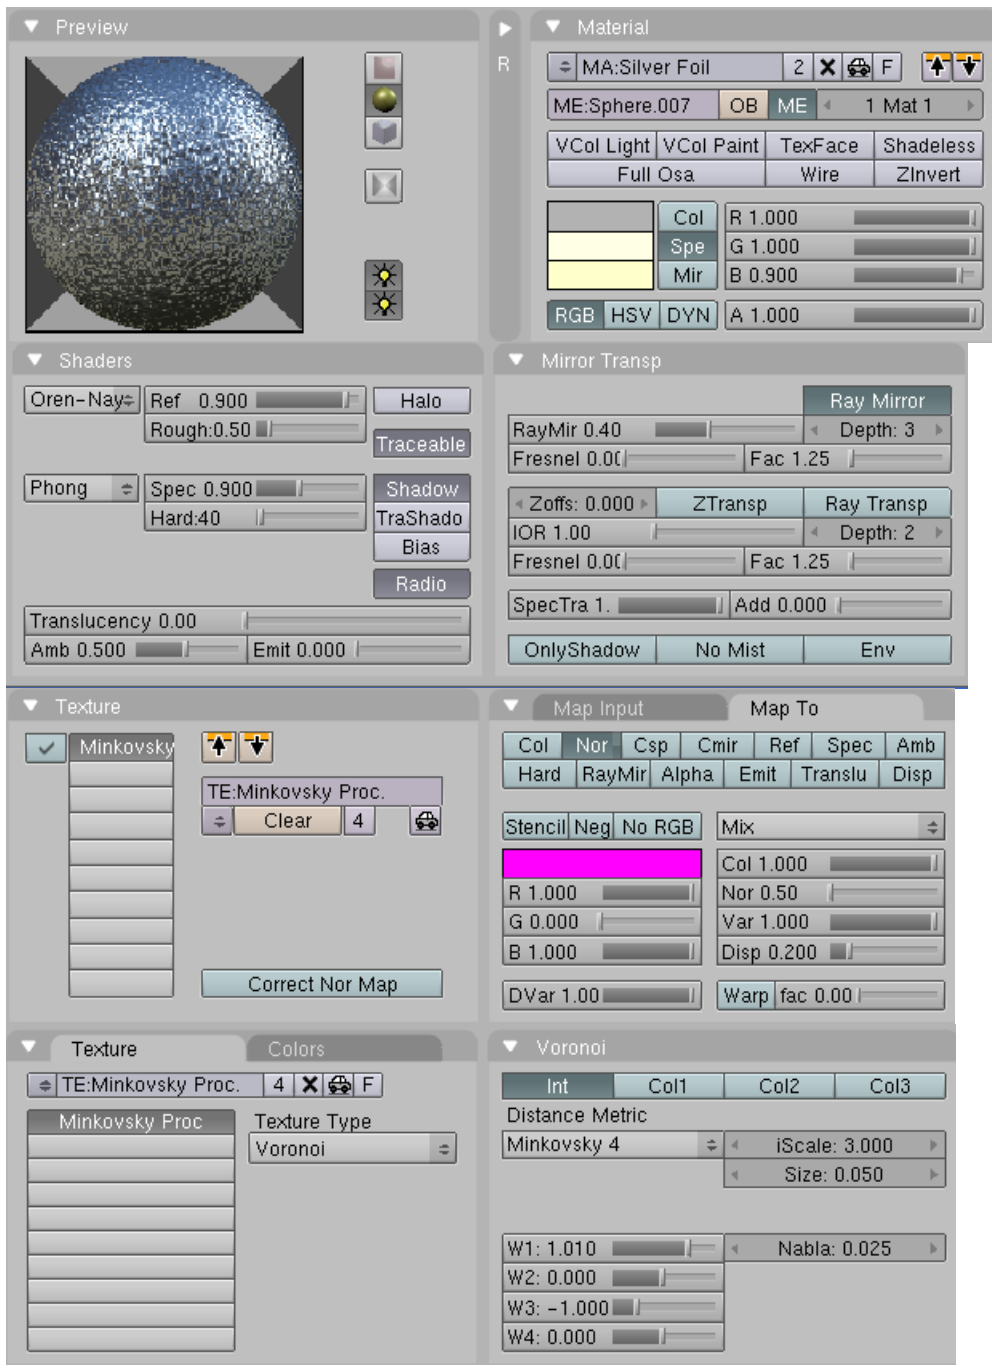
Preview

Material

R

MA:Silver Foil 2 F

ME:Sphere.007 OB ME 1 Mat 1

VCol Light VCol Paint TexFace Shadeless
Full Osa Wire ZInvert

Col R 1.000
Spe G 1.000
Mir B 0.900

RGB HSV DYN A 1.000

Shaders

Oren-Nay Ref 0.900 Halo
Rough:0.50 Traceable

Phong Spec 0.900 Shadow
Hard:40 TraShado
Bias
Radio

Translucency 0.00
Amb 0.500 Emit 0.000

Mirror Transp

Ray Mirror
RayMir 0.40 Depth: 3
Fresnel 0.0( Fac 1.25

Zoffs: 0.000 ZTransp Ray Transp
IOR 1.00 Depth: 2
Fresnel 0.0( Fac 1.25

SpecTra 1. Add 0.000

OnlyShadow No Mist Env

Texture

Minkovsky

TE:Minkovsky Proc.
Clear 4

Correct Nor Map

Map Input Map To

Col Nor Csp Cmir Ref Spec Amb
Hard RayMir Alpha Emit Translu Disp

Stencil Neg No RGB Mix

R 1.000 Col 1.000
G 0.000 Nor 0.50
B 1.000 Var 1.000
Disp 0.200

DVar 1.00 Warp fac 0.00

Texture Colors

TE:Minkovsky Proc. 4 F

Minkovsky Proc Texture Type
Voronoi

Voronoi

Int Col1 Col2 Col3
Distance Metric
Minkovsky 4 iScale: 3.000
Size: 0.050

W1: 1.010 Nabla: 0.025
W2: 0.000
W3: -1.000
W4: 0.000